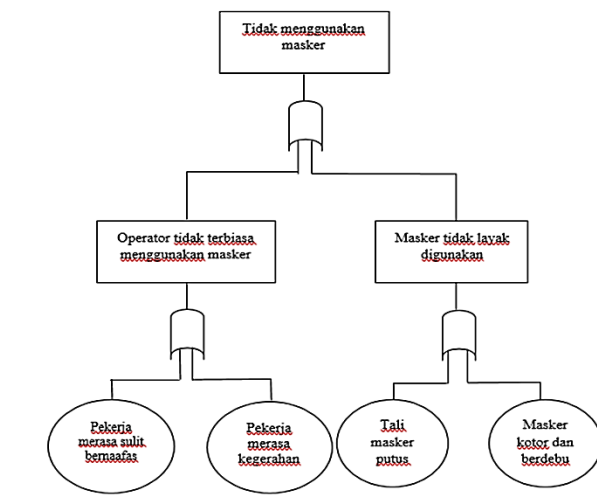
Tidak menggunakan masker

Operator tidak terbiasa menggunakan masker

Masker tidak layak digunakan

Pekerja merasa sulit bernafas

Pekerja merasa kegerahan

Tali masker putus

Masker kotor dan berdebu